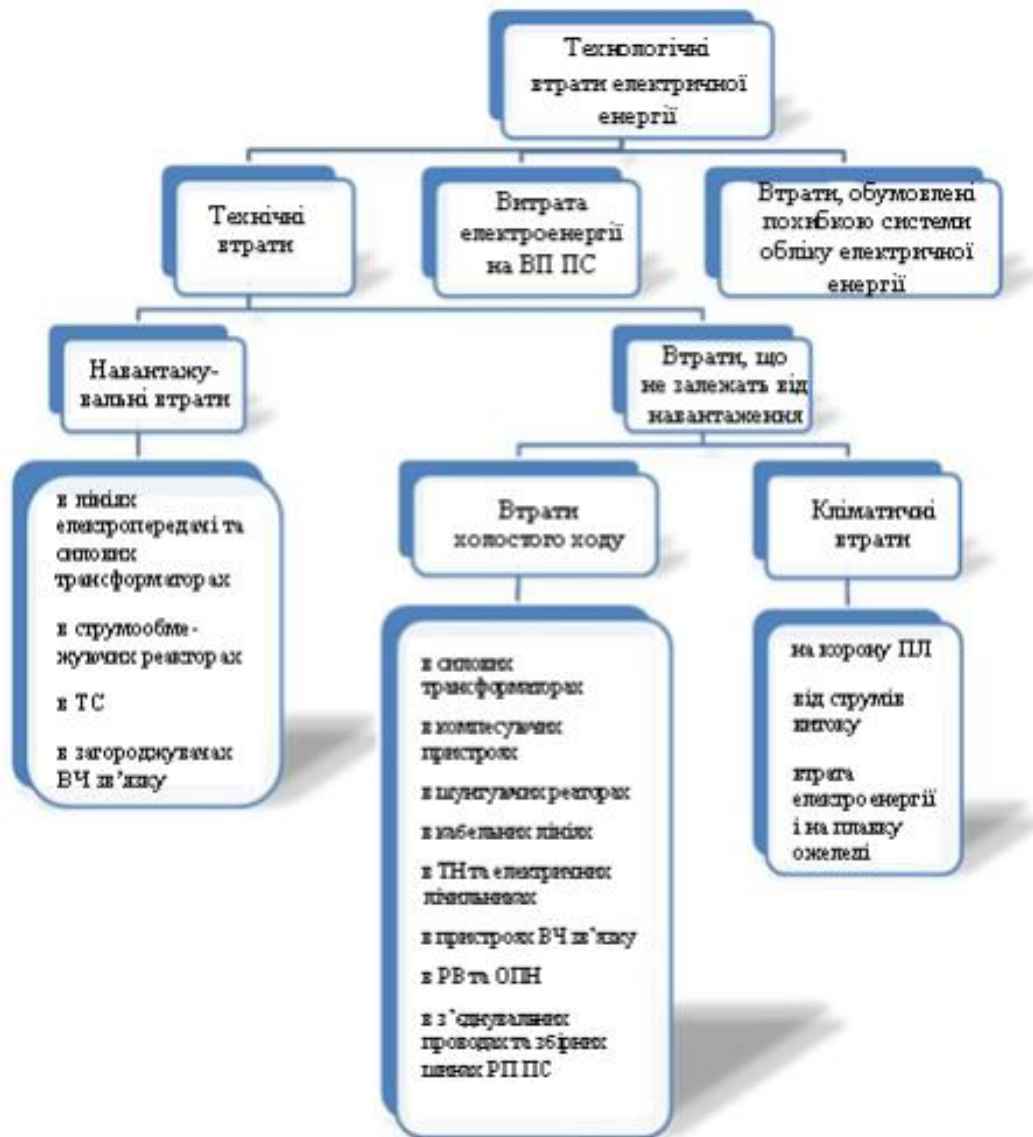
Технологічні втрати електричної енергії

Технічні втрати

Витрата електроенергії на ВП ПС

Втрати, обумовлені похибкою системи обліку електричної енергії

Навантажувальні втрати

Втрати, що не залежать від навантаження

в лініях електропередачі та силових трансформаторах

в струмообмежуючих реакторах

в ТС

в загороджувачах ВЧ зв'язку

Втрати холостого ходу

Кліматичні втрати

в силових трансформаторах

в компенсуючих пристроях

в шунтуючих реакторах

в кабельних лініях

в ТН та електричних лічильниках

в пристроях ВЧ зв'язку

в РВ та ОПН

в з'єднувальних проводах та збірних шинах РП ПС

на корону ПЛ

від струмів витоку

втрата електро енергії і на плавку ожеледі